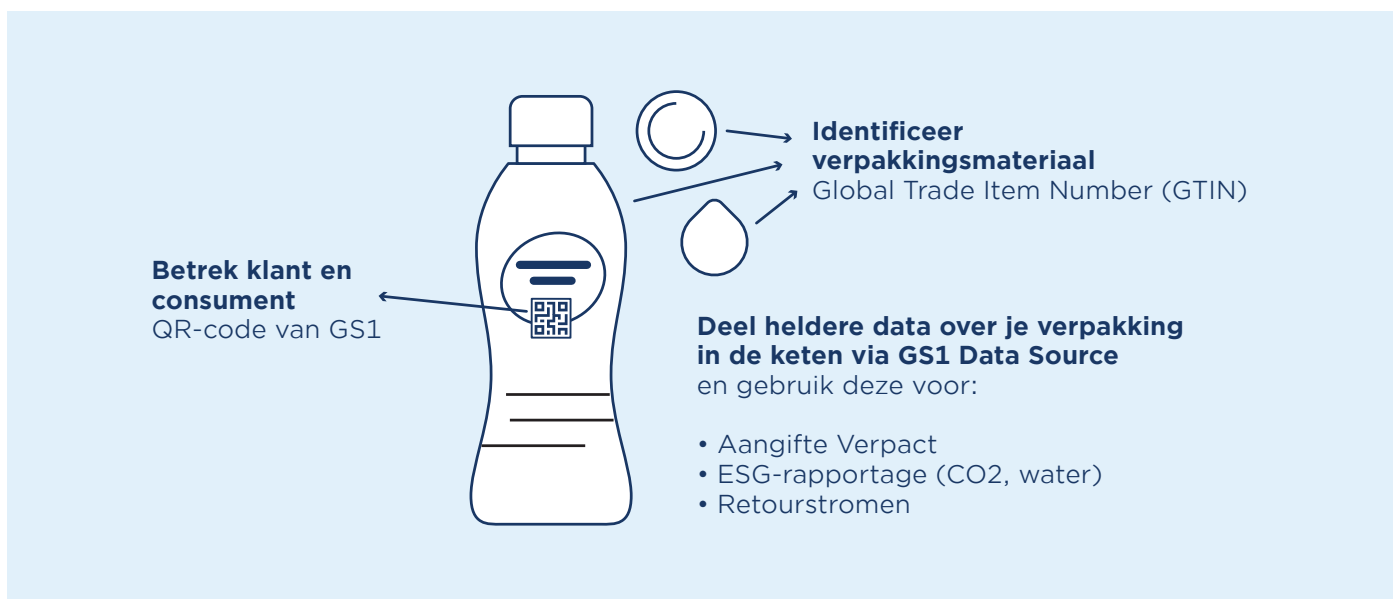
Identificeer verpakkingsmateriaal
Global Trade Item Number (GTIN)

Betrek klant en consument
QR-code van GS1

Deel heldere data over je verpakking in de keten via GS1 Data Source
en gebruik deze voor:

• Aangifte Verpact
• ESG-rapportage (CO2, water)
• Retourstromen